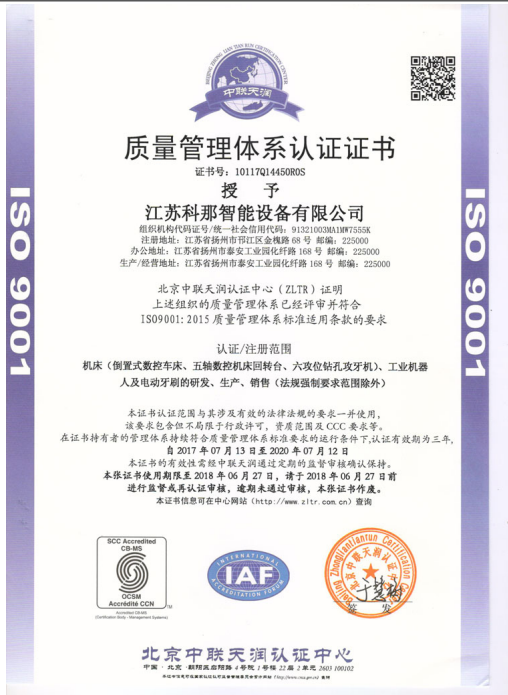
BEIJING ZHONG LIAN TIAN RUN CERTIFICATION CENTER
中联天润

质量管理体系认证证书

证书号：10117Q14450R0S

授 予

江苏科那智能设备有限公司

组织机构代码证号/统一社会信用代码：91321003MA1MW7555K
注册地址：江苏省扬州市邗江区金槐路 68 号 邮编：225000
办公地址：江苏省扬州市泰安工业园化纤路 168 号 邮编：225000
生产/经营地址：江苏省扬州市泰安工业园化纤路 168 号 邮编：225000

ISO 9001

ISO 9001

北京中联天润认证中心（ZLTR）证明
上述组织的质量管理体系已经审核并符合
ISO9001:2015 质量管理体系标准适用条款的要求

认证/注册范围

机床（倒置式数控车床、五轴数控机床回转台、六攻位钻孔攻牙机）、工业机器人及电动牙刷的研发、生产、销售（法规强制要求范围除外）

本证书认证范围与其涉及有效的法律法规的要求一并使用，该要求包含但不局限于行政许可，资质范围及 CCC 要求等。
在证书持有者的管理体系持续符合质量管理体系标准要求的运行条件下，认证有效期为三年，自 2017 年 07 月 13 日至 2020 年 07 月 12 日
本证书的有效性需经中联天润通过定期的监督审核确认保持。
本张证书使用期限至 2018 年 06 月 27 日，请于 2018 年 06 月 27 日前进行监督或再认证审核，逾期未通过审核，本张证书作废。
本证书信息可在中心网站（http://www.zltr.com.cn）查询

SCC Accredited CB-MS
OCSM Accrédité CCN
Accredited CB-MS (Certification Body - Management Systems)

INTERNATIONAL ACCREDITATION FORUM
IAF

Beijing Zhonglliantianrun Certification
北京中联天润认证中心

北京中联天润认证中心
中国·北京·朝阳区面阳路 4 号院 / 号楼 22 层 2 单元 2603 100102
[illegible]